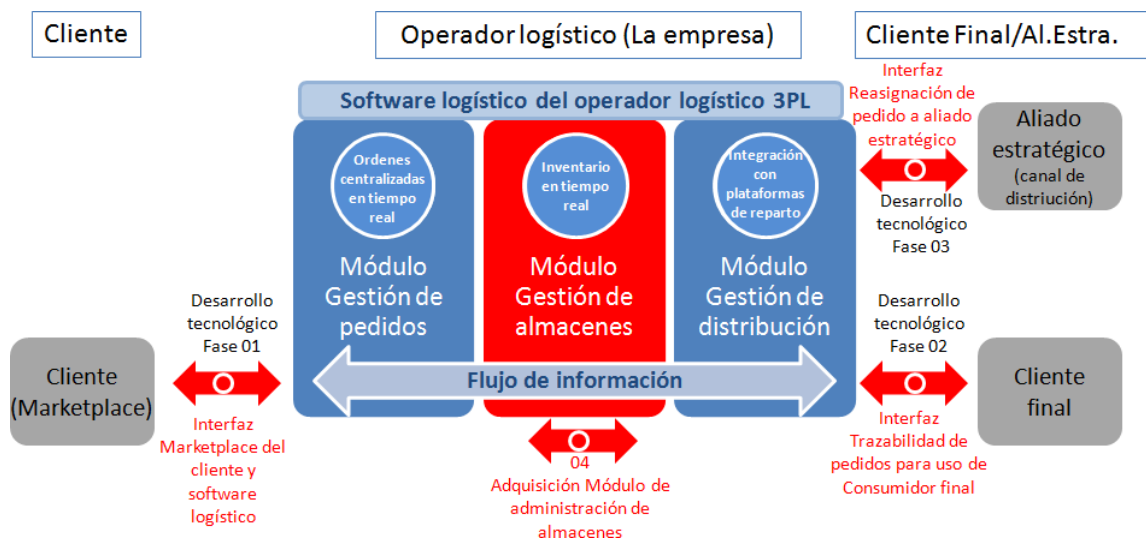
Cliente

Operador logístico (La empresa)

Cliente Final/Al.Estra.

Software logístico del operador logístico 3PL

Interfaz Reasignación de pedido a aliado estratégico

Aliado estratégico (canal de distriución)

Ordenes centralizadas en tiempo real

Inventario en tiempo real

Integración con plataformas de reparto

Desarrollo tecnológico Fase 03

Módulo Gestión de pedidos

Módulo Gestión de almacenes

Módulo Gestión de distribución

Desarrollo tecnológico Fase 01

Desarrollo tecnológico Fase 02

Cliente (Marketplace)

Flujo de información

Cliente final

Interfaz Marketplace del cliente y software logístico

04
Adquisición Módulo de administración de almacenes

Interfaz Trazabilidad de pedidos para uso de Consumidor final